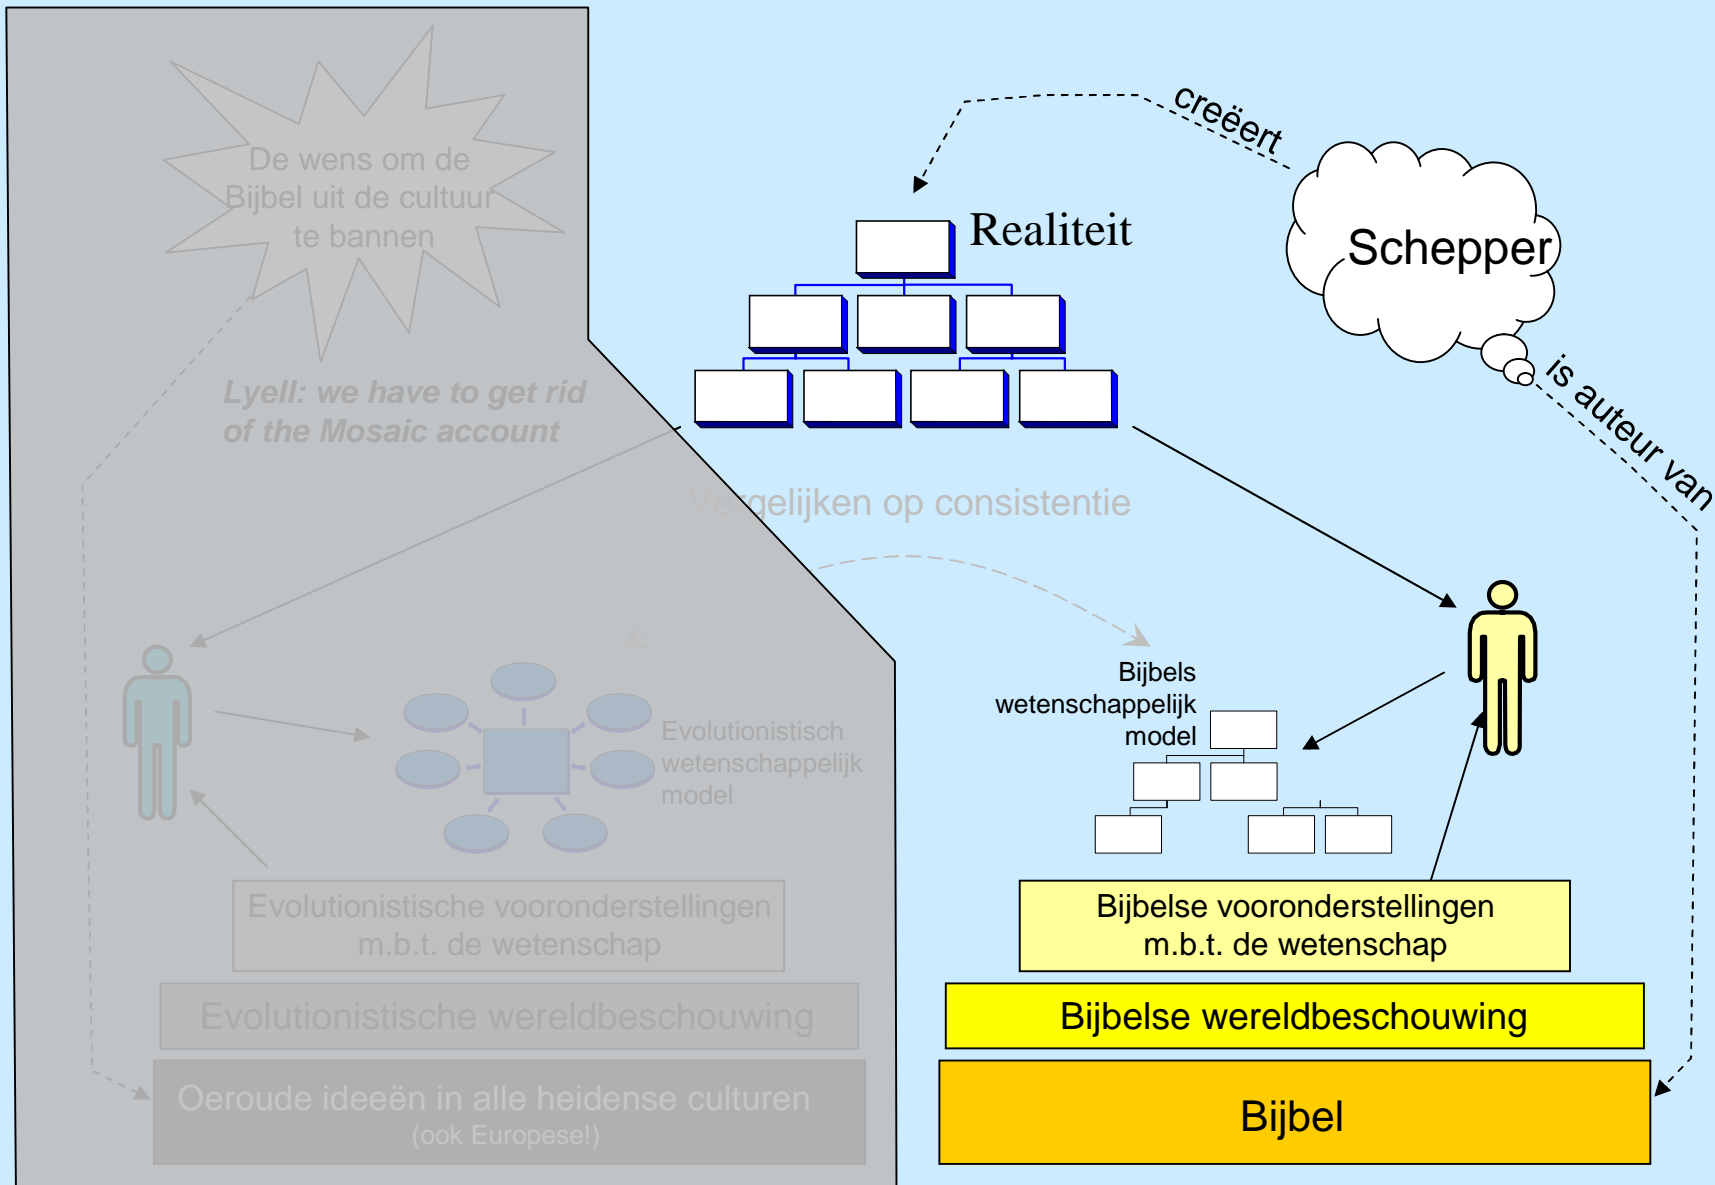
De wens om de Bijbel uit de cultuur te bannen

Lyell: we have to get rid of the Mosaic account

creëert

Realiteit

Schepper

is auteur van

Vergelijken op consistentie

Evolutionistisch wetenschappelijk model

Bijbels wetenschappelijk model

Evolutionistische vooronderstellingen m.b.t. de wetenschap

Evolutionistische wereldbeschouwing

Oeroude ideeën in alle heidense culturen (ook Europese!)

Bijbelse vooronderstellingen m.b.t. de wetenschap

Bijbelse wereldbeschouwing

Bijbel